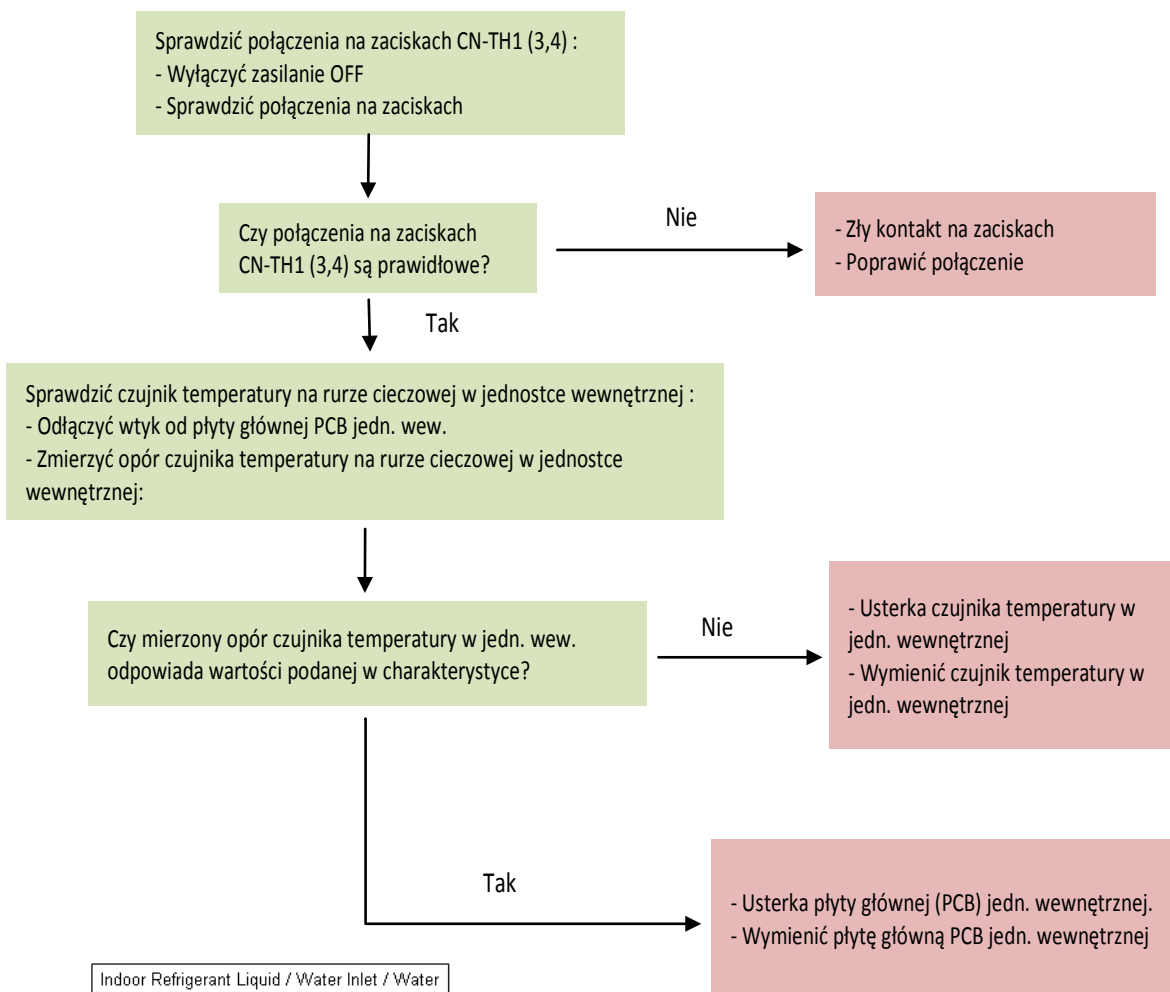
Sprawdzić połączenia na zaciskach CN-TH1 (3,4) :
- Wyłączyć zasilanie OFF
- Sprawdzić połączenia na zaciskach

Czy połączenia na zaciskach CN-TH1 (3,4) są prawidłowe?

Nie

- Zły kontakt na zaciskach
- Poprawić połączenie

Tak

Sprawdzić czujnik temperatury na rurze cieczowej w jednostce wewnętrznej :
- Odłączyć wtyk od płyty głównej PCB jedn. wew.
- Zmierzyć opór czujnika temperatury na rurze cieczowej w jednostce wewnętrznej:

Czy mierzony opór czujnika temperatury w jedn. wew. odpowiada wartości podanej w charakterystyce?

Nie

- Usterka czujnika temperatury w jedn. wewnętrznej
- Wymienić czujnik temperatury w jedn. wewnętrznej

Tak

- Usterka płyty głównej (PCB) jedn. wewnętrznej.
- Wymienić płytę główną PCB jedn. wewnętrznej

Indoor Refrigerant Liquid / Water Inlet / Water